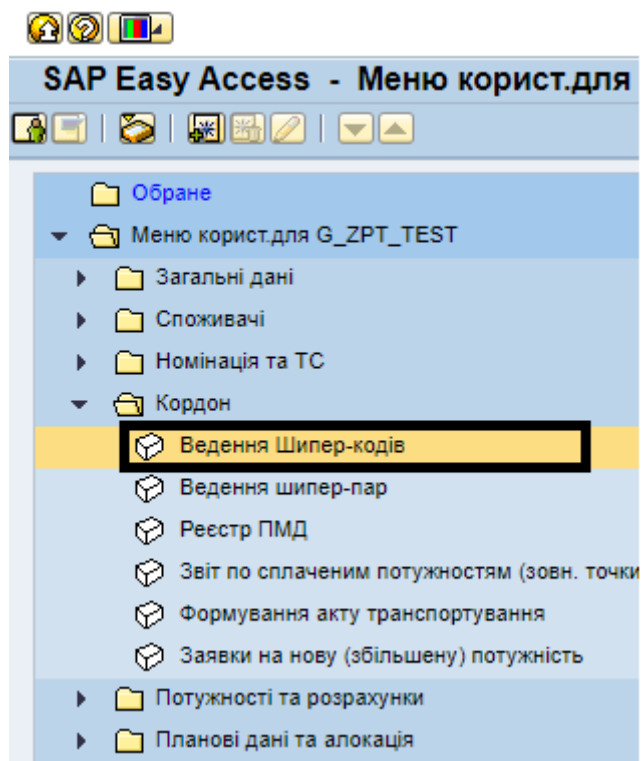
SAP Easy Access - Меню корист.для

Обране

Меню корист.для G_ZPT_TEST

Загальні дані

Споживачі

Номінація та ТС

Кордон

Ведення Шипер-кодів

Ведення шипер-пар

Реєстр ПМД

Звіт по сплаченим потужностям (зовн. точки

Формування акту транспортування

Заявки на нову (збільшену) потужність

Потужності та розрахунки

Планові дані та алокація